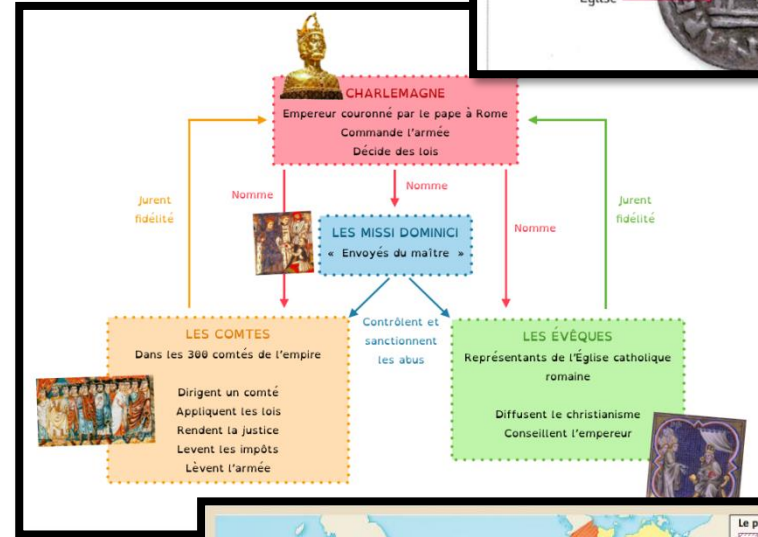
Église

CHARLEMAGNE
Empereur couronné par le pape à Rome
Commande l'armée
Décide des lois

Jurent fidélité

Nomme

Nomme

LES MISSI DOMINICI
« Envoyés du maître »

Nomme

Jurent fidélité

Contrôlent et sanctionnent les abus

LES COMTES
Dans les 300 comtés de l'empire

Dirigent un comté
Appliquent les lois
Rendent la justice
Lèvent les impôts
Lèvent l'armée

LES ÉVÊQUES
Représentants de l'Église catholique romaine

Diffusent le christianisme
Conseillent l'empereur

Le p